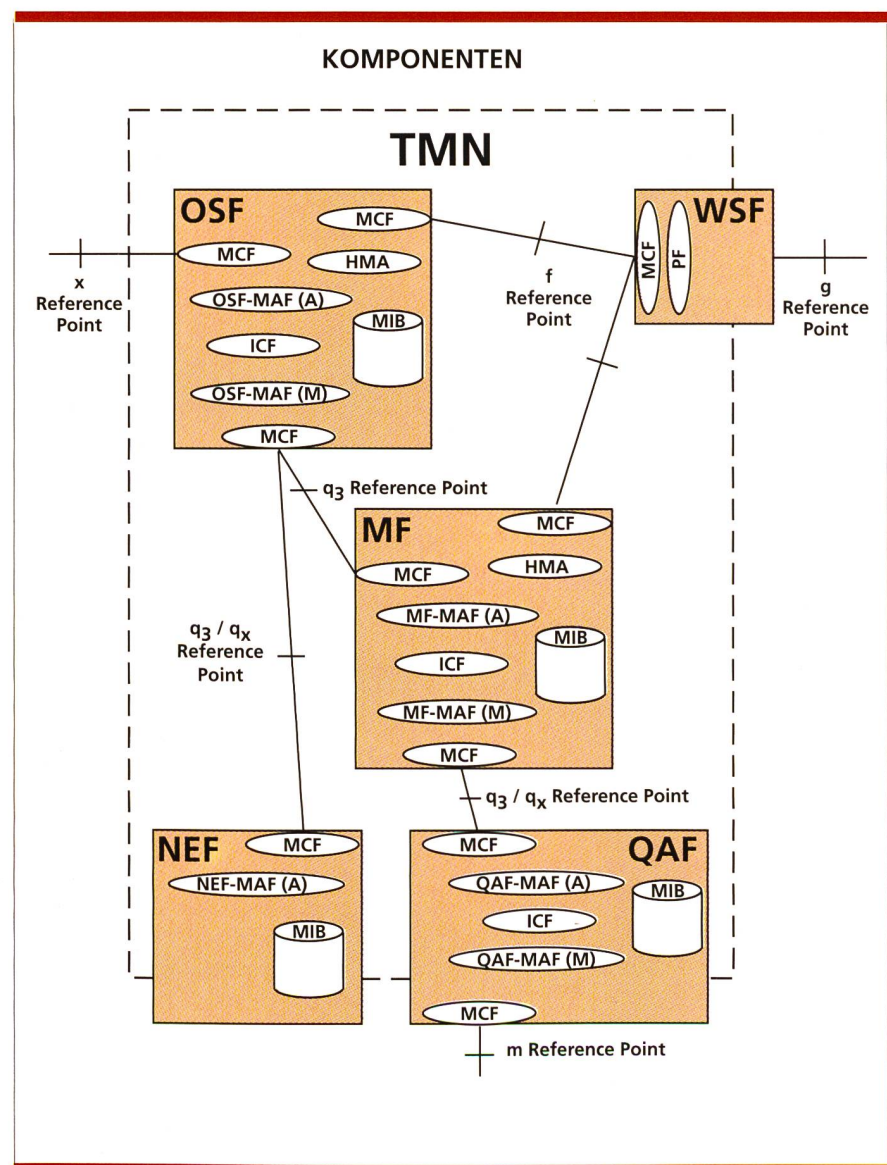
KOMPONENTEN

TMN

OSF
MCF
MCF
HMA
OSF-MAF (A)
MIB
ICF
OSF-MAF (M)
MCF

x Reference Point

f Reference Point

WSF
MCF
PF

g Reference Point

$q_3$ Reference Point

MF
MCF
MCF
HMA
MF-MAF (A)
MIB
ICF
MF-MAF (M)
MCF

$q_3$ / $q_x$ Reference Point

$q_3$ / $q_x$ Reference Point

NEF
MCF
NEF-MAF (A)
MIB

QAF
MCF
QAF-MAF (A)
MIB
ICF
QAF-MAF (M)
MCF

m Reference Point